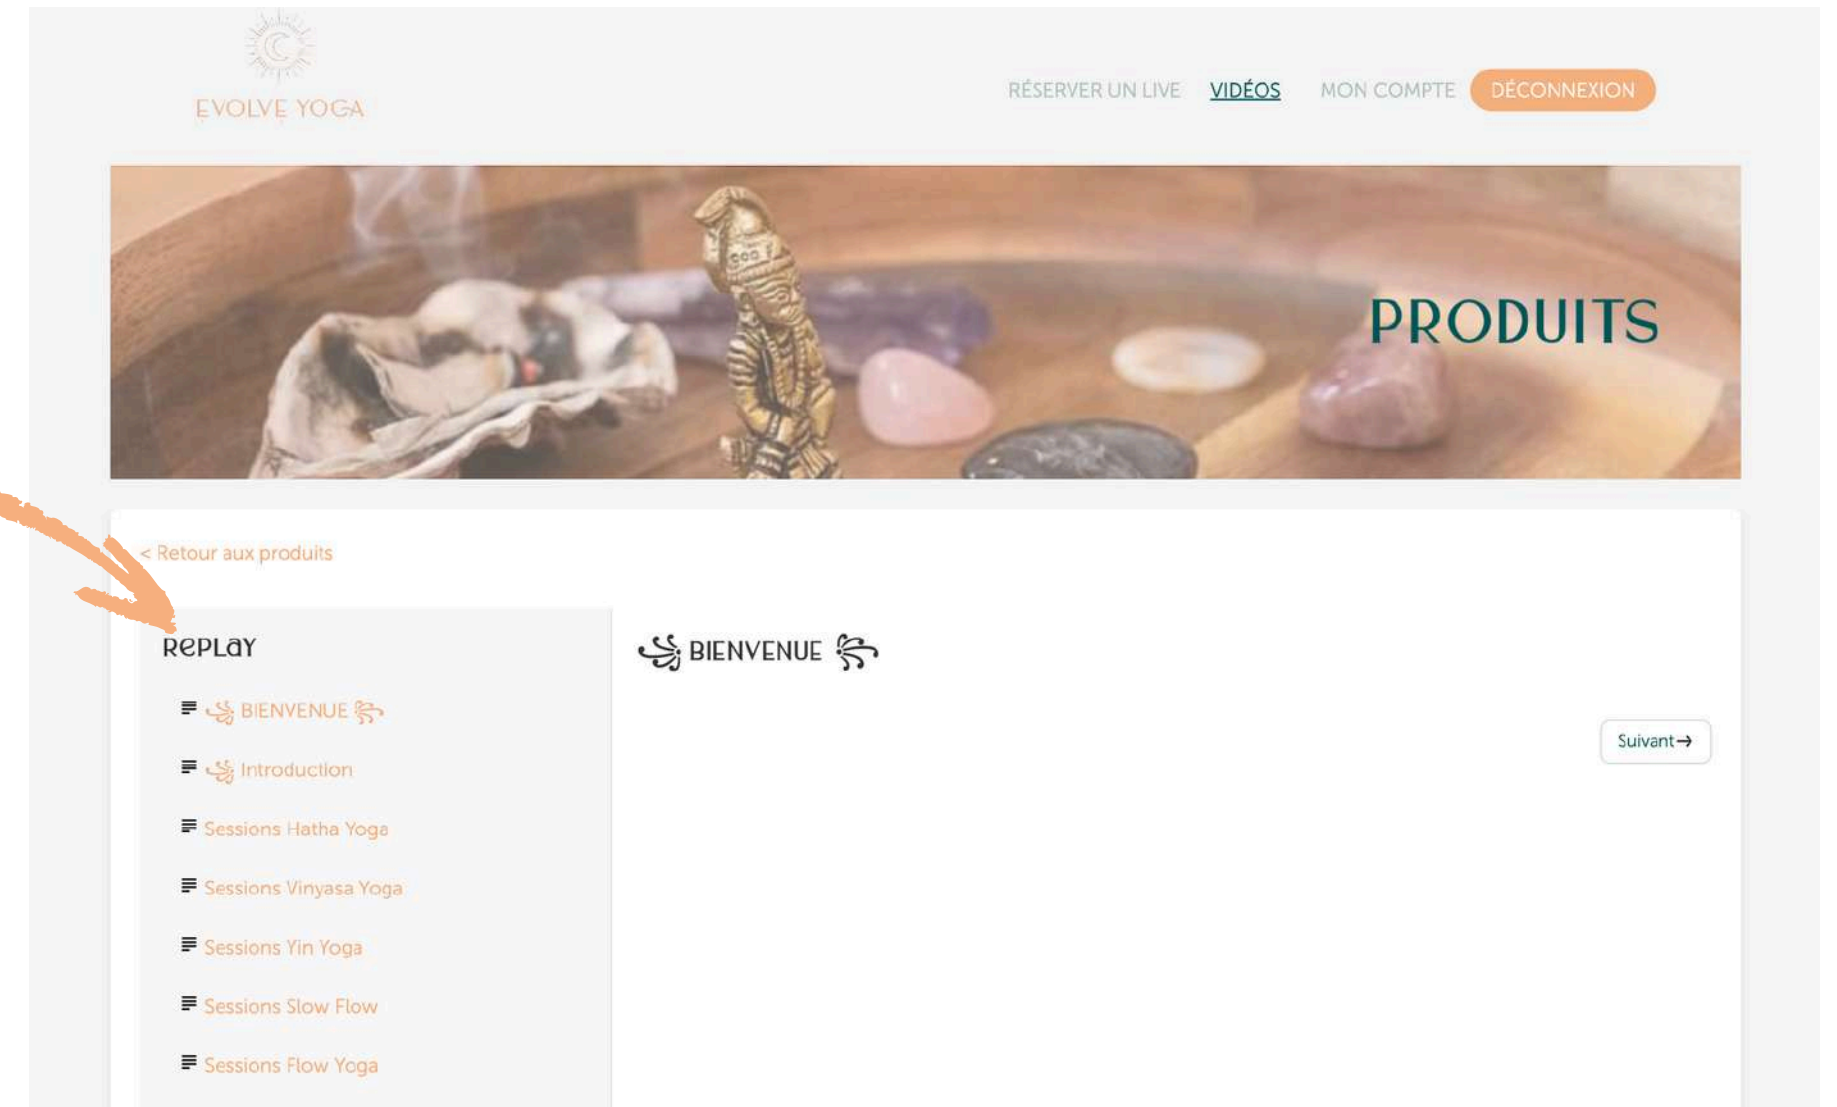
EVOLVE YOGA

RÉSERVER UN LIVE VIDÉOS MON COMPTE DÉCONNEXION

PRODUITS

< Retour aux produits

RePLaY

BIENVENUE

Introduction

Sessions Hatha Yoga

Sessions Vinyasa Yoga

Sessions Yin Yoga

Sessions Slow Flow

Sessions Flow Yoga

BIENVENUE

Suivant→